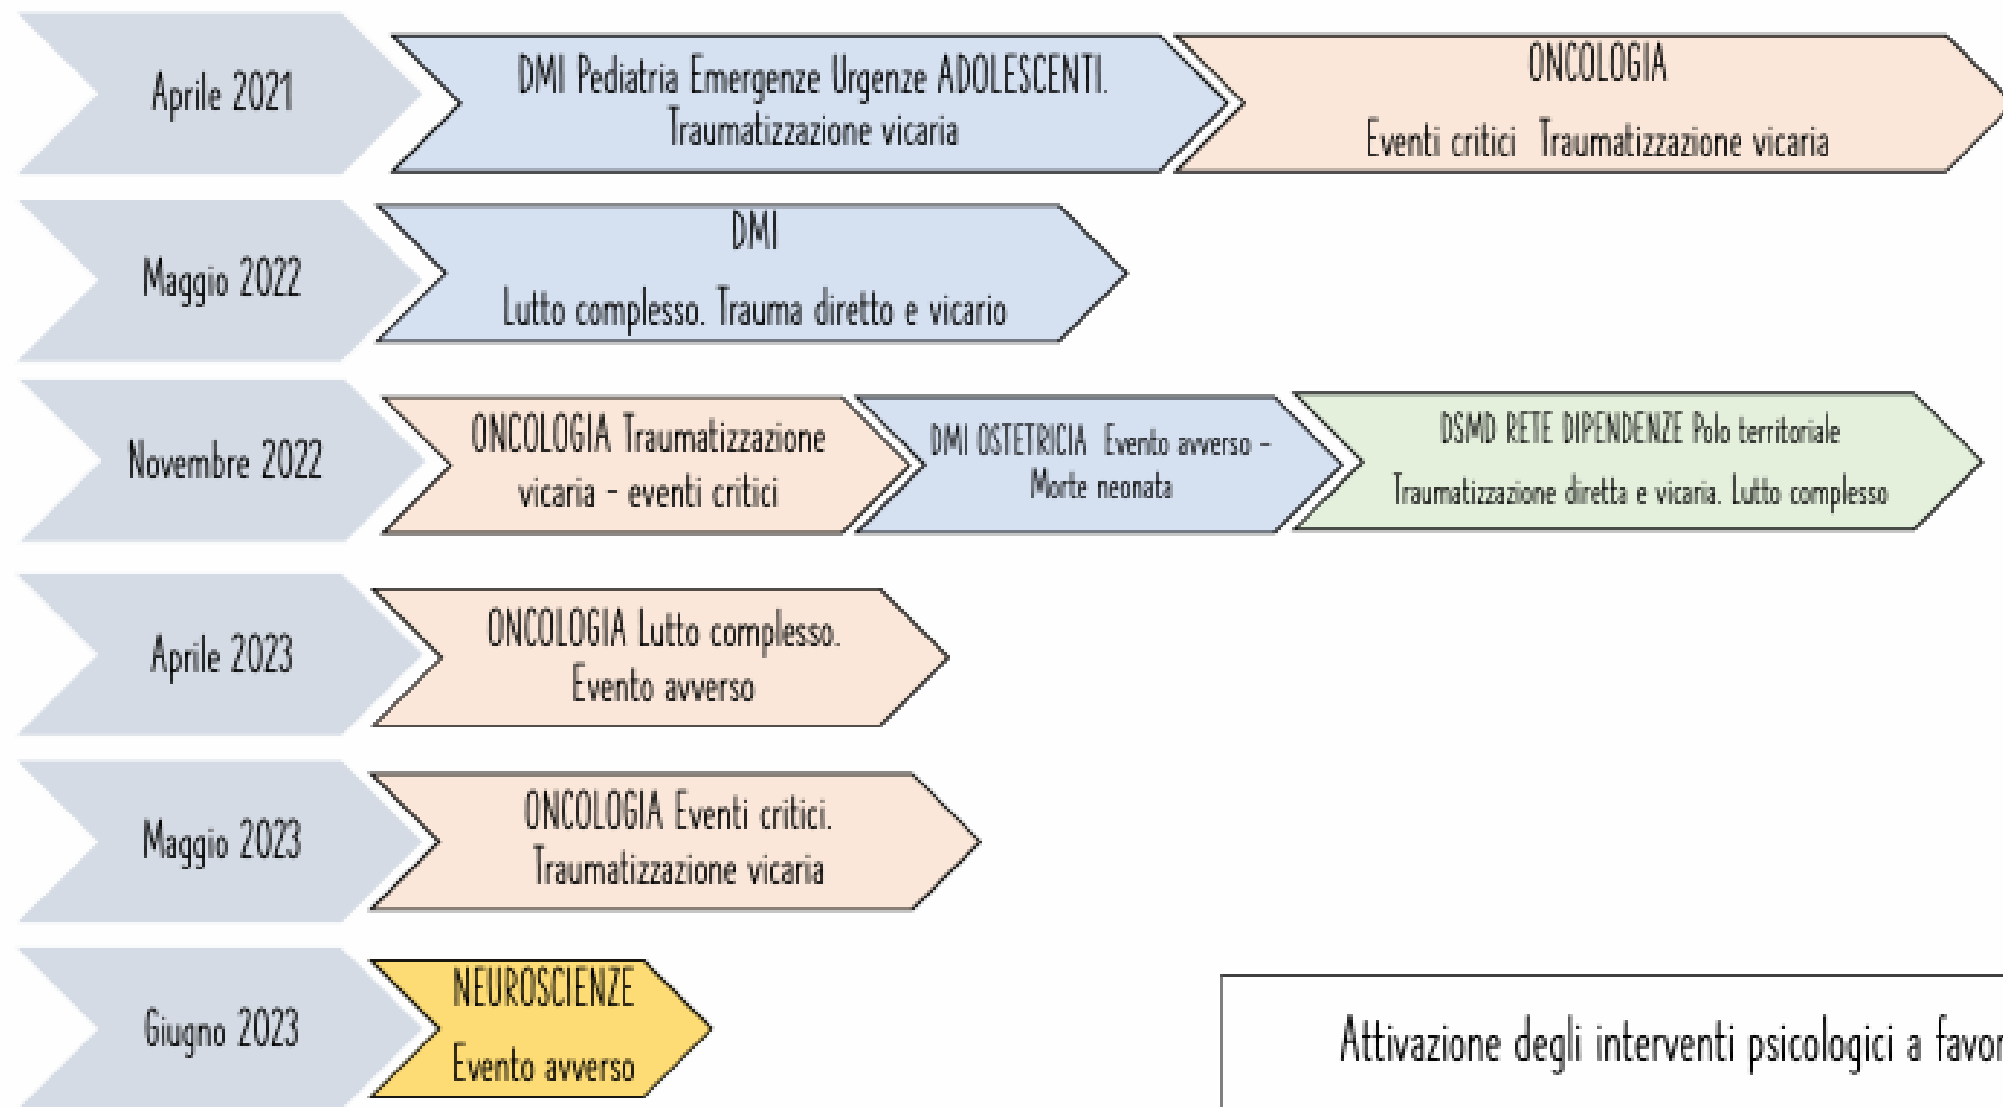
Aprile 2021

DMI Pediatria Emergenze Urgenze ADOLESCENTI. Traumatizzazione vicaria

ONCOLOGIA

Eventi critici Traumatizzazione vicaria

Maggio 2022

DMI

Lutto complesso. Trauma diretto e vicario

Novembre 2022

ONCOLOGIA Traumatizzazione vicaria - eventi critici

DMI OSTETRICIA Evento avverso - Morte neonata

DSMD RETE DIPENDENZE Polo territoriale

Traumatizzazione diretta e vicaria. Lutto complesso

Aprile 2023

ONCOLOGIA Lutto complesso. Evento avverso

Maggio 2023

ONCOLOGIA Eventi critici. Traumatizzazione vicaria

Giugno 2023

NEUROSCIENZE

Evento avverso

Attivazione degli interventi psicologici a favor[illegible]